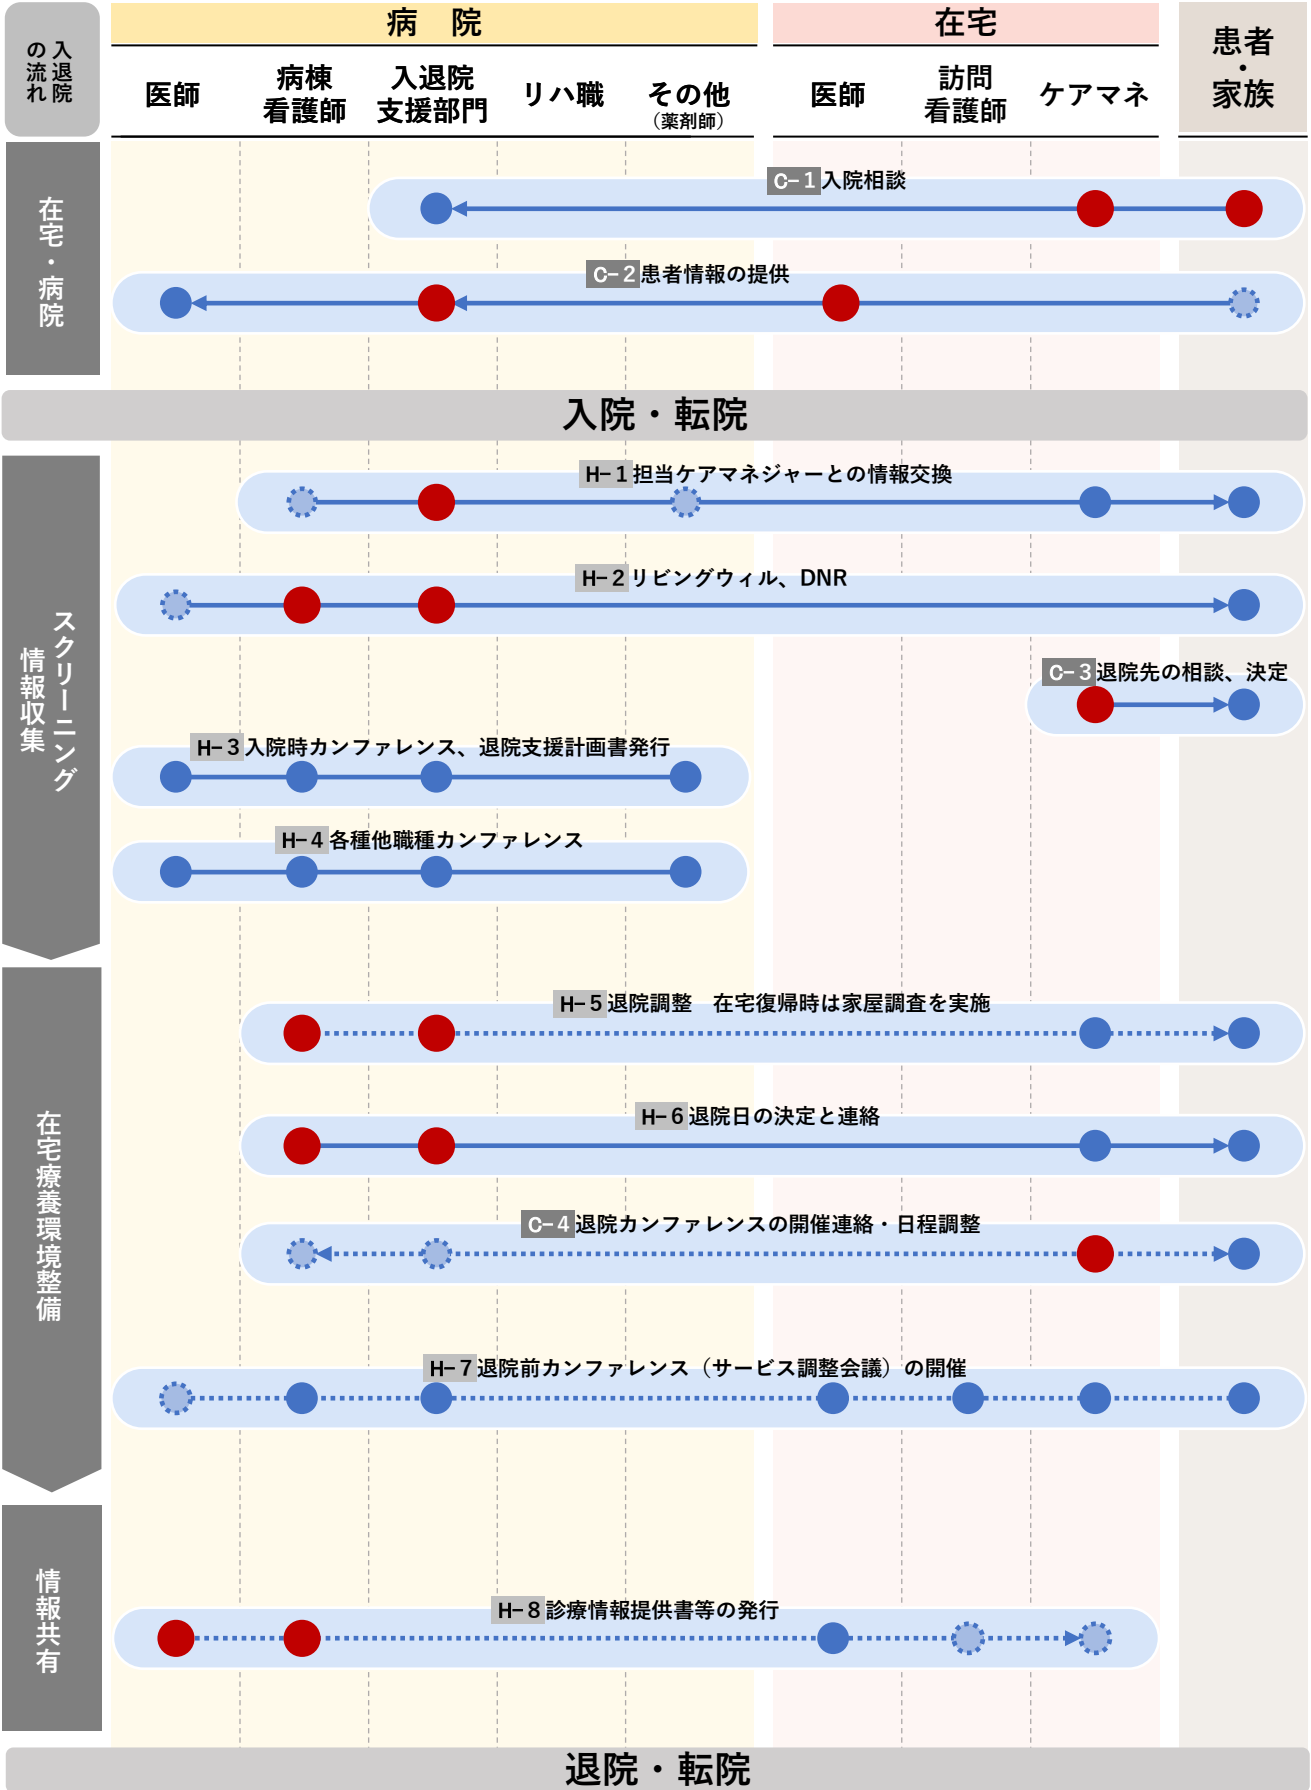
入退院の流れ

病　院

在宅

患者・家族

医師

病棟看護師

入退院支援部門

リハ職

その他（薬剤師）

医師

訪問看護師

ケアマネ

在宅・病院

C-1 入院相談

C-2 患者情報の提供

入院・転院

スクリーニング情報収集

H-1 担当ケアマネジャーとの情報交換

H-2 リビングウィル、DNR

C-3 退院先の相談、決定

H-3 入院時カンファレンス、退院支援計画書発行

H-4 各種他職種カンファレンス

在宅療養環境整備

H-5 退院調整　在宅復帰時は家屋調査を実施

H-6 退院日の決定と連絡

C-4 退院カンファレンスの開催連絡・日程調整

H-7 退院前カンファレンス（サービス調整会議）の開催

情報共有

H-8 診療情報提供書等の発行

退院・転院